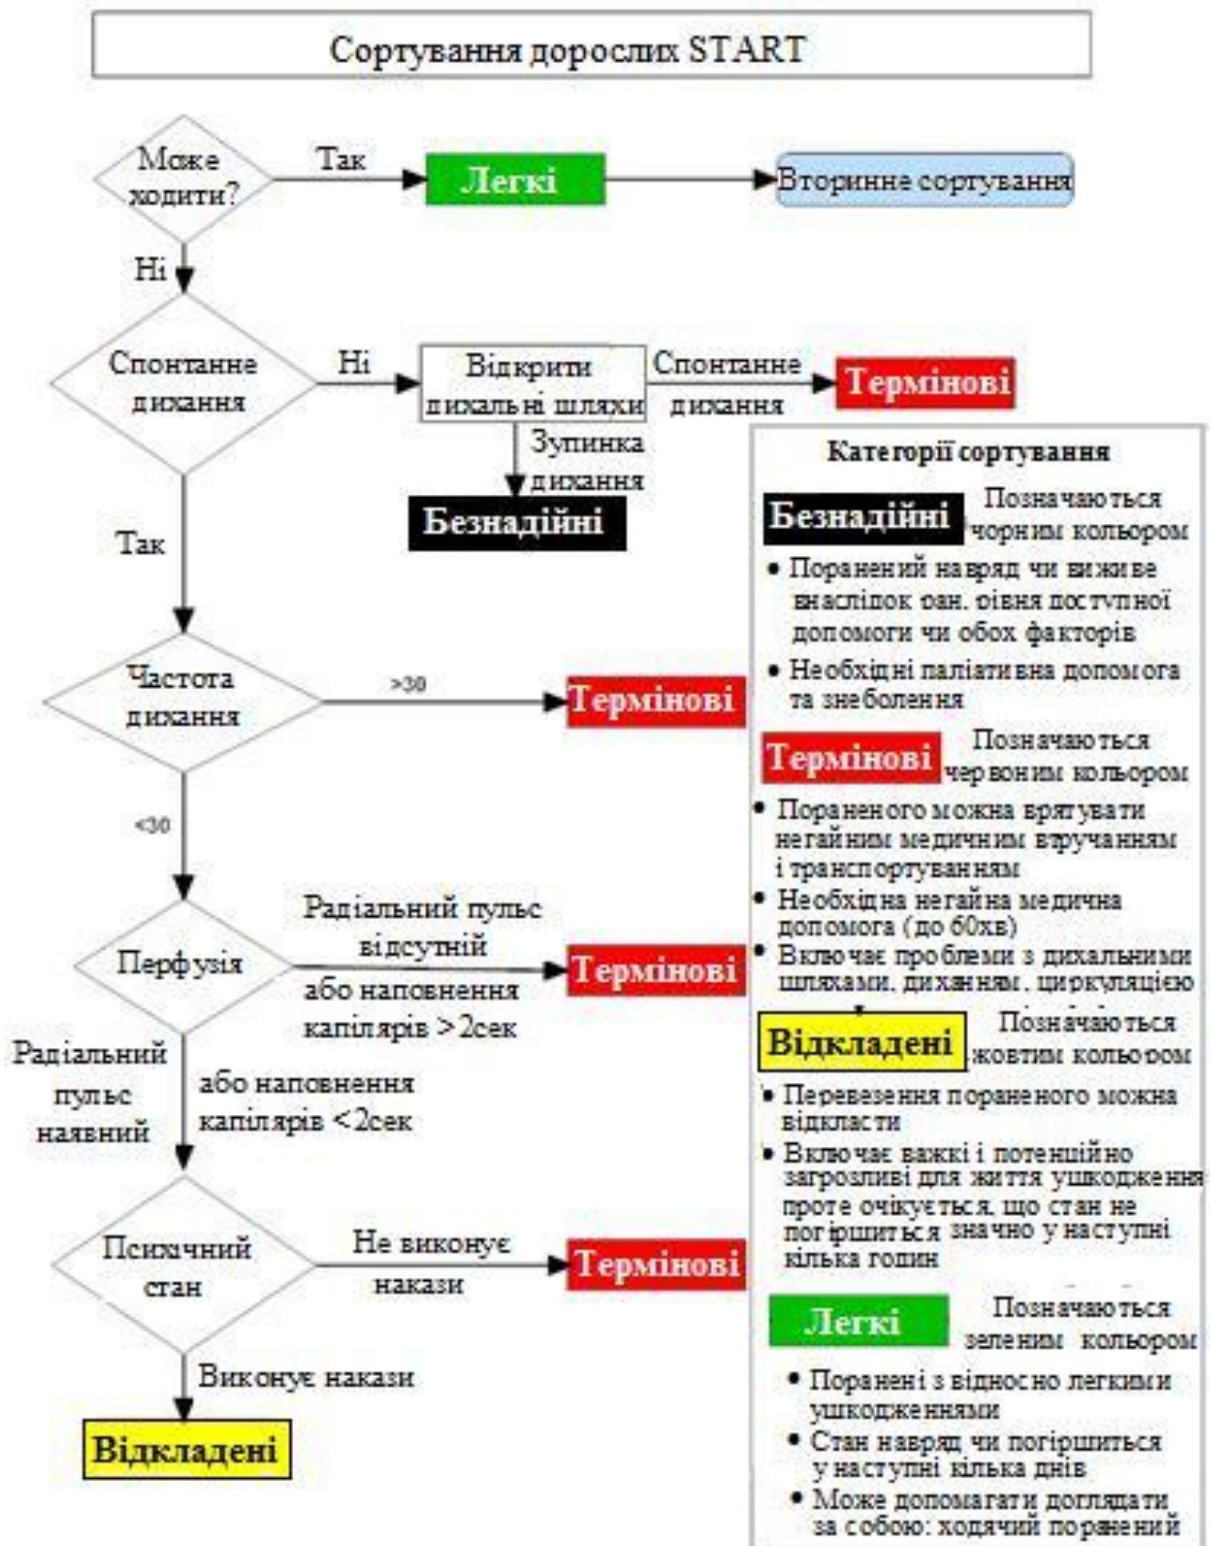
Сортування дорослих START

Може ходити?

Так

Легкі

Вторинне сортування

Ні

Спонтанне дихання

Ні

Відкрити дихальні шляхи

Спонтанне дихання

Термінові

Зупинка дихання

Безнадійні

Так

Частота дихання

>30

Термінові

<30

Перфузія

Радіальний пульс відсутній або наповнення капілярів >2сек

Термінові

Радіальний пульс наявний

або наповнення капілярів <2сек

Психічний стан

Не виконує накази

Термінові

Виконує накази

Відкладені

Категорії сортування

Безнадійні Позначаються чорним кольором

• Поранений навряд чи виживе внаслідок ран, рівня доступної допомоги чи обох факторів

• Необхідні паліативна допомога та знеболення

Термінові Позначаються червоним кольором

• Пораненого можна врятувати негайним медичним втручанням і транспортуванням

• Необхідна негайна медична допомога (до 60хв)

• Включає проблеми з дихальними шляхами, диханням, циркуляцією

Відкладені Позначаються жовтим кольором

• Перевезення пораненого можна відкласти

• Включає важкі і потенційно загрозливі для життя ушкодження проте очікується, що стан не погіршиться значно у наступні кілька годин

Легкі Позначаються зеленим кольором

• Поранені з відносно легкими ушкодженнями

• Стан навряд чи погіршиться у наступні кілька днів

• Може допомагати доглядати за собою: ходячий поранений